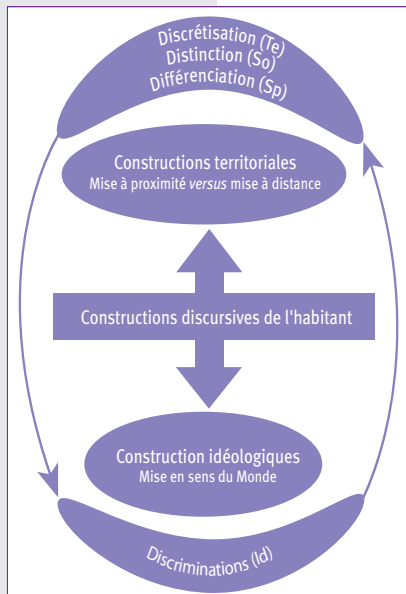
Discrétisation (Te)
Distinction (So)
Différenciation (Sp)

Constructions territoriales
Mise à proximité *versus* mise à distance

Constructions discursives de l'habitant

Construction idéologiques
Mise en sens du Monde

Discriminations (Id)